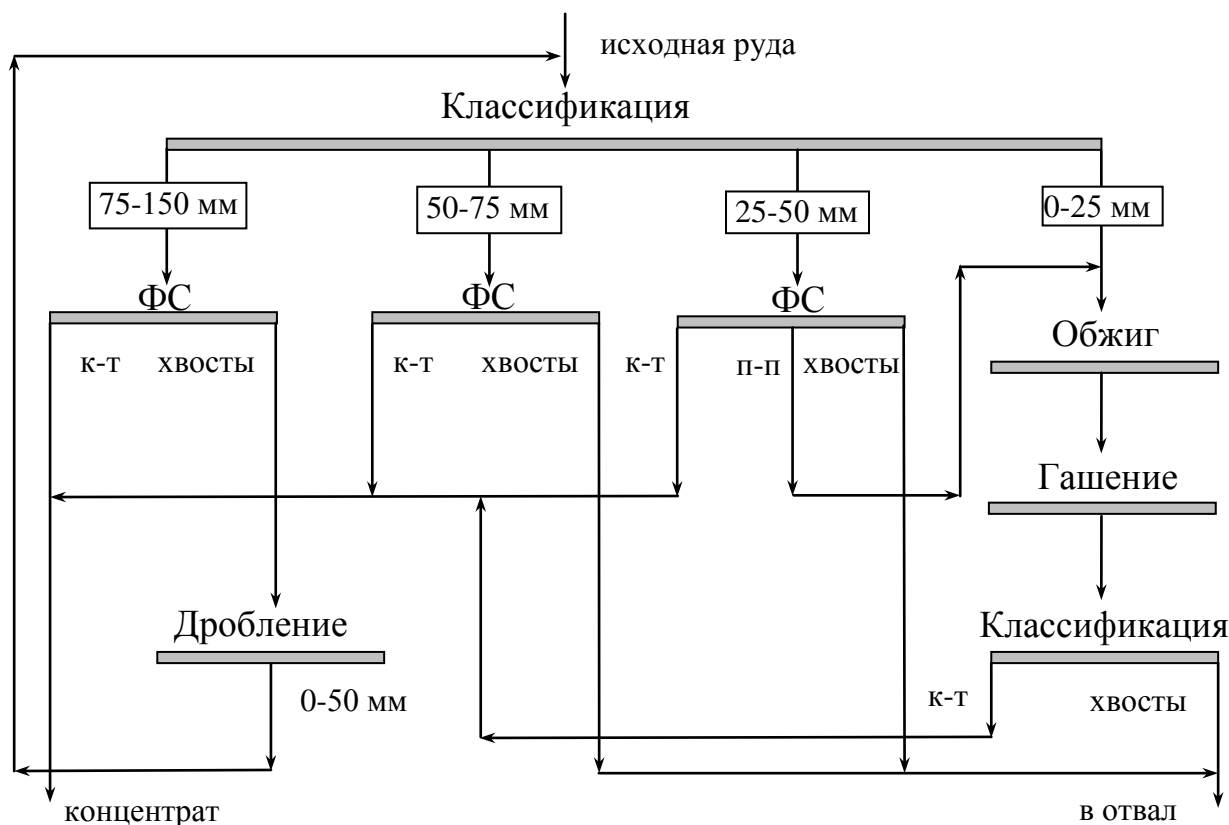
исходная руда

Классификация

75-150 мм

50-75 мм

25-50 мм

0-25 мм

ФС

ФС

ФС

к-т хвосты

к-т хвосты

к-т п-п хвосты

Обжиг

Гашение

Дробление

0-50 мм

Классификация

к-т хвосты

концентрат

в отвал